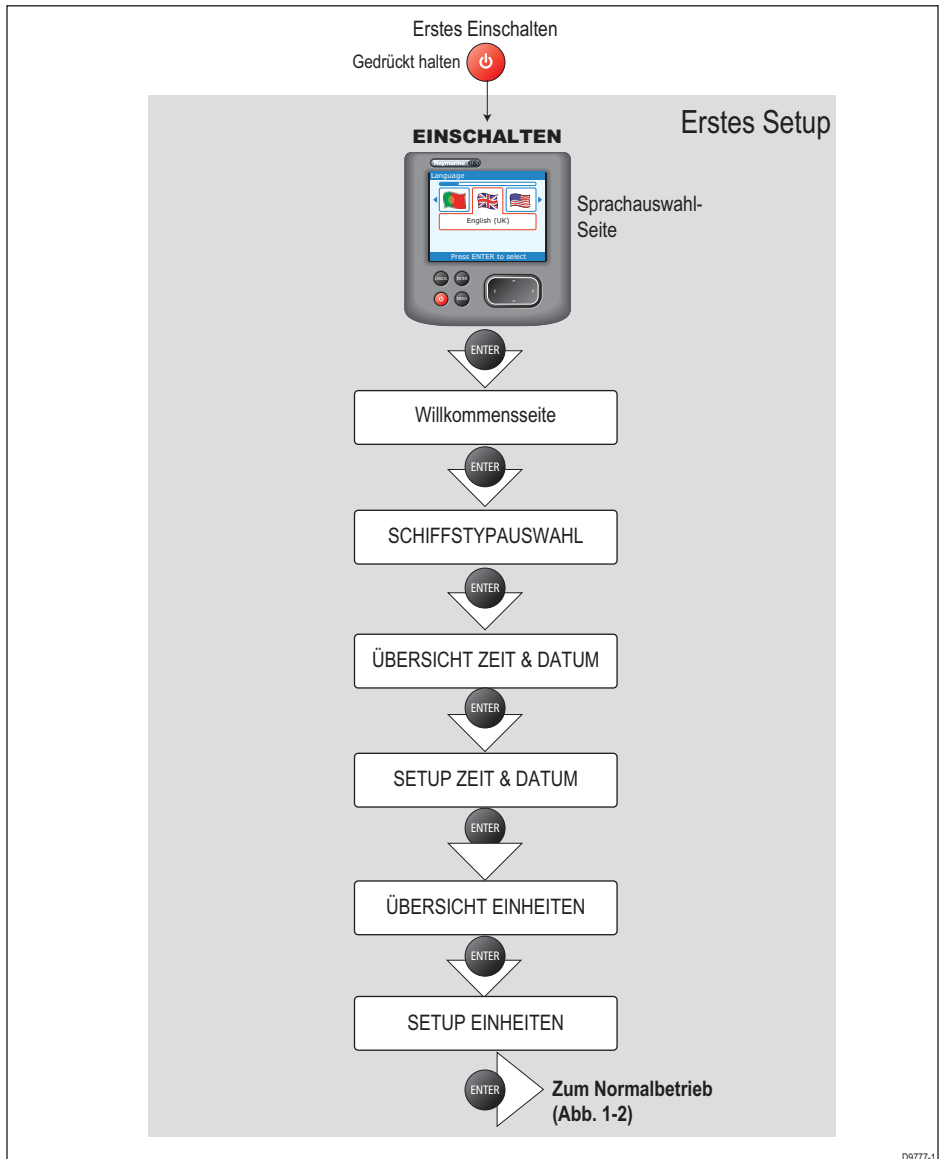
Erstes Einschalten

Gedrückt halten

Erstes Setup

EINSCHALTEN

Raymarine

Language

English (UK)

Press ENTER to select

CANCEL ENTER MENU

Sprachauswahl-Seite

ENTER

Willkommensseite

ENTER

SCHIFFSTYPAUSWAHL

ENTER

ÜBERSICHT ZEIT & DATUM

ENTER

SETUP ZEIT & DATUM

ENTER

ÜBERSICHT EINHEITEN

ENTER

SETUP EINHEITEN

ENTER

**Zum Normalbetrieb (Abb. 1-2)**

D9777-1